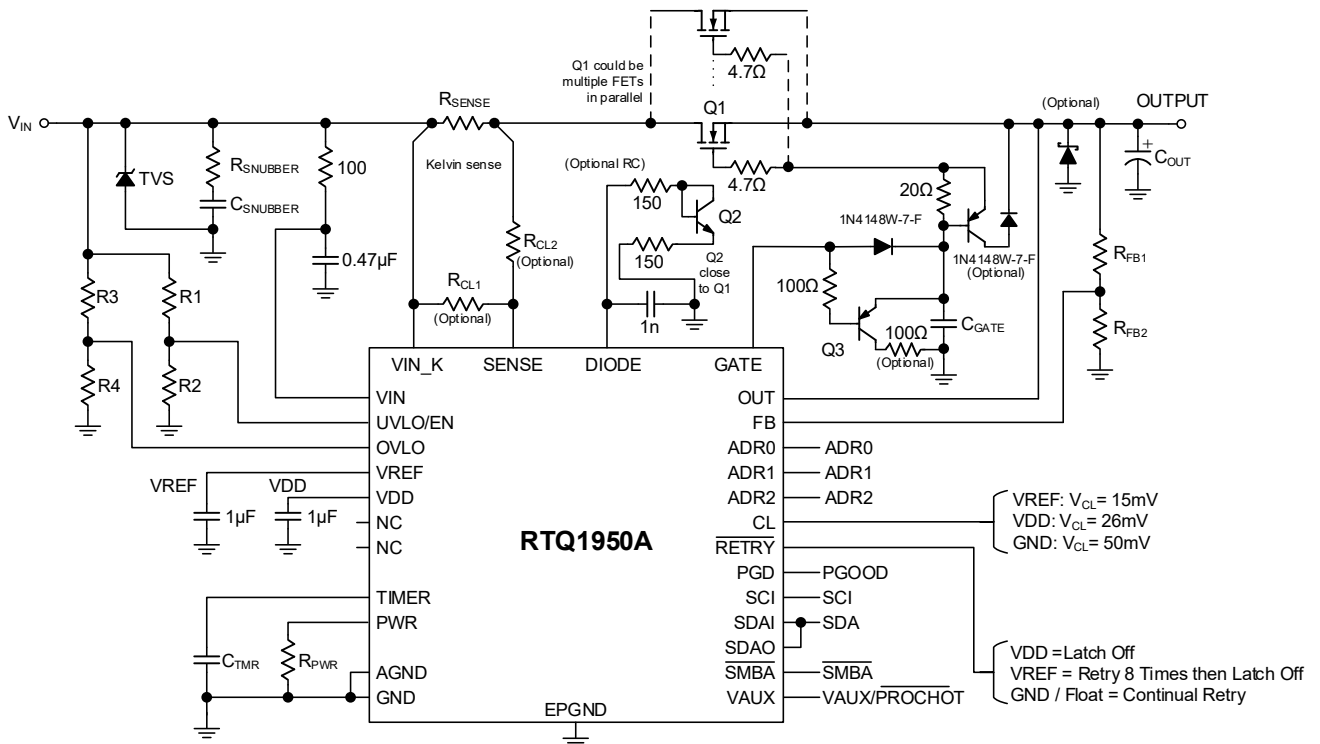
Q1 could be multiple FETs in parallel

4.7Ω

Q1

4.7Ω

(Optional)

OUTPUT

$V_{IN}$

$R_{SENSE}$

Kelvin sense

TVS

$R_{SNUBBER}$

$C_{SNUBBER}$

100

0.47µF

(Optional RC)

150

Q2

150

Q2 close to Q1

1n

20Ω

1N4148W-7-F

1N4148W-7-F (Optional)

$C_{OUT}$

$R_{FB1}$

$R_{FB2}$

$R_{CL2}$ (Optional)

$R_{CL1}$ (Optional)

R3

R1

R4

R2

100Ω

Q3

100Ω (Optional)

$C_{GATE}$

VIN_K

SENSE

DIODE

GATE

VIN

UVLO/EN

OVLO

VREF

VDD

NC

NC

TIMER

PWR

AGND

GND

OUT

FB

ADR0

ADR1

ADR2

CL

$\overline{RETRY}$

PGD

SCI

SDAI

SDAO

$\overline{SMBA}$

VAUX

ADR0

ADR1

ADR2

PGOOD

SCI

SDA

$\overline{SMBA}$

VAUX/$\overline{PROCHOT}$

VREF

VDD

1µF

1µF

RTQ1950A

$C_{TMR}$

$R_{PWR}$

EPGND

VREF: $V_{CL}$= 15mV
VDD: $V_{CL}$= 26mV
GND: $V_{CL}$= 50mV

VDD =Latch Off
VREF = Retry 8 Times then Latch Off
GND / Float = Continual Retry